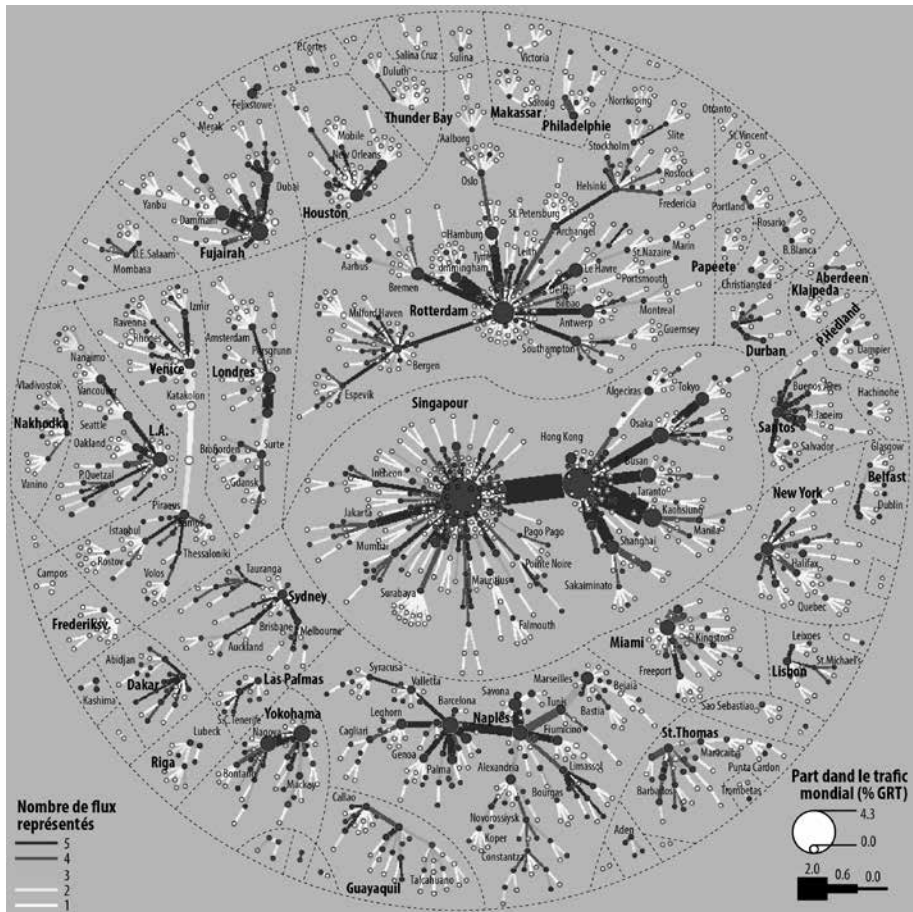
P.Cortes, Salina Cruz, Sulina, Victoria, Duluth, Thunder Bay, Makassar, Salong, Philadelphie, Norrkoping, Ottawa, Felixstowe, Merak, Mobile, New Orleans, Aalborg, Slite, St.Vincent, Stockholm, Dubai, Houston, Oslo, Helsinki, Rostock, Yanbu, Dammam, Fredericia, Portland, Fujairah, St.Petersburg, Rosario, D.E.Salaam, Hamburg, Archangel, B.Blanca, Mombasa, Immingham, St.Nazaire, Marin, Le Havre, Papeete, Aberdeen, Aarhus, Bremen, Portsmouth, Christiansted, Klaipeda, Izmir, Bilbao, Rotterdam, Montreal, P.Hedland, Ravenna, Amsterdam, Milford Haven, Antwerp, Guernsey, Dampier, Rhodes, Porsgrunn, Durban, Nanaimo, Venice, Bergen, Southampton, Londres, Vladivostok, Vancouver, Algeciras, Tokyo, Buenos Aires, Hachinohe, Espevik, Seattle, Katakolon, Singapour, Osaka, R.Janeiro, Nakhodka, Oakland, L.A., Santos, Glasgow, Hong Kong, Busan, Salvador, Belfast, Brofjorden, P.Quetzal, Surte, Incheon, Taranto, New York, Vanino, Gdansk, Kaohsiung, Dublin, Piraeus, Jakarta, Manila, Istanbul, Tampa, Pago Pago, Shanghai, Halifax, Rostov, Thessaloniki, Mumbai, Pointe Noire, Quebec, Volos, Campos, Tauranga, Sakaiminato, Sydney, Mauritius, Surabaya, Falmouth, Frederiksv, Brisbane, Melbourne, Leixoes, Auckland, Miami, Kingston, St.Michael's, Abidjan, Las Palmas, Syracusa, Marseilles, Lisbon, Dakar, Valletta, Freeport, Savona, Bejaia, Kashima, Leghorn, Barcelona, Naples, Tunis, Bastia, Sao Sebastiao, Yokohama, Fiumicino, Lubeck, S.C.Tenerife, Cagliari, Nagoya, Genoa, St.Thomas, Riga, Palma, Alexandria, Limassol, Marcaibo, Bonfanti, Mackay, Punta Cardon, Bourgas, Barbados, Trombetas, Callao, Novorossiysk, Koper, Aden, Constantza, Guayaquil, Talcahuano

Nombre de flux représentés
5
4
3
2
1

Part dand le trafic mondial (% GRT)
4.3
0.0
2.0
0.6
0.0